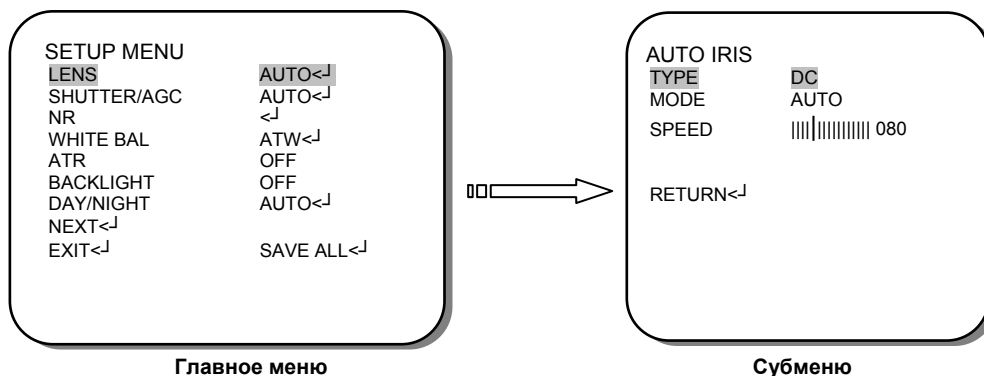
SETUP MENU

| | |
|---|---|
| LENS | AUTO<┘ |
| SHUTTER/AGC | AUTO<┘ |
| NR | <┘ |
| WHITE BAL | ATW<┘ |
| ATR | OFF |
| BACKLIGHT | OFF |
| DAY/NIGHT | AUTO<┘ |
| NEXT<┘ | |
| EXIT<┘ | SAVE ALL<┘ |

Главное меню

AUTO IRIS

| | |
|---|---|
| TYPE | DC |
| MODE | AUTO |
| SPEED | 080 |

RETURN<┘

Субменю